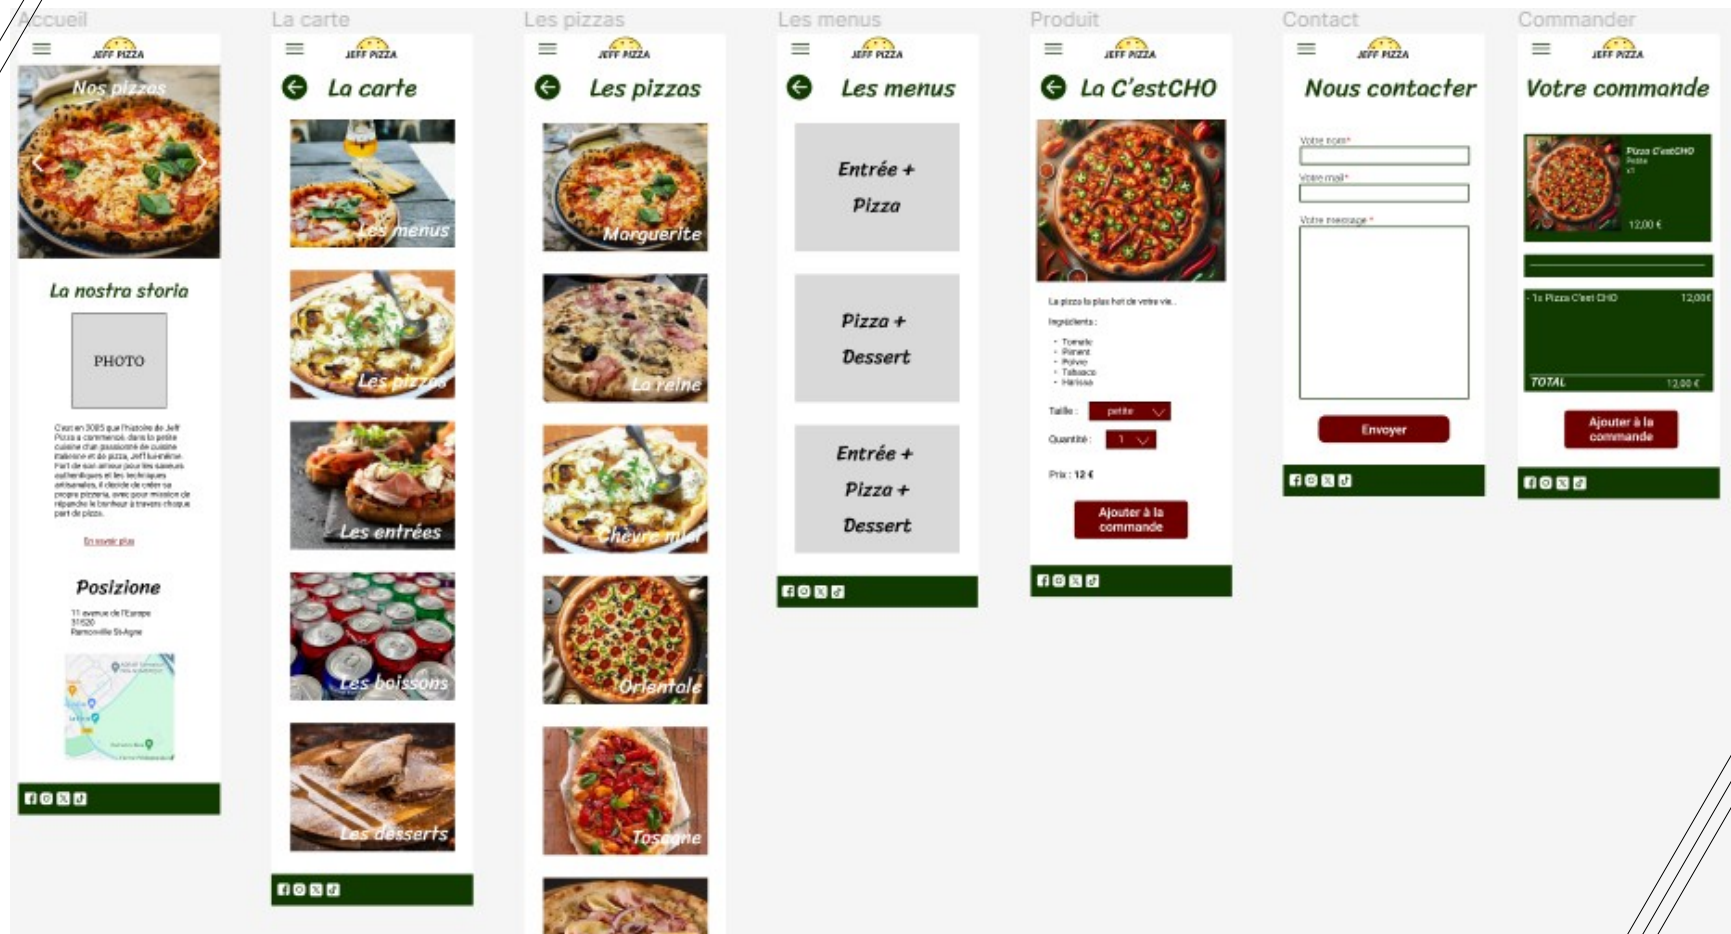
Accueil

JEFF PIZZA

Nos pizzas

La nostra storia

PHOTO

C'est en 2005 que l'histoire de Jeff Pizza a commencé, dans la petite cuisine d'un passionné de cuisine italienne et de pizza, Jeff lui-même. Fort de son amour pour les saveurs authentiques et les techniques artisanales, il décide de créer sa propre pizzeria, avec pour mission de répandre le bonheur à travers chaque part de pizza.

En savoir plus

Posizione

11 avenue de l'Europe
31520
Ramonville St-Agne

La carte

JEFF PIZZA

La carte

Les menus

Les pizzas

Les entrées

Les boissons

Les desserts

Les pizzas

JEFF PIZZA

Les pizzas

Marguerite

La reine

Chèvre miel

Orientale

Toscane

Les menus

JEFF PIZZA

Les menus

Entrée + Pizza

Pizza + Dessert

Entrée + Pizza + Dessert

Produit

JEFF PIZZA

La C'estCHO

La pizza la plus hot de votre vie...

Ingrédients :

- Tomate
- Piment
- Poivre
- Tabasco
- Harissa

Taille : petite

Quantité : 1

Prix : 12 €

Ajouter à la commande

Contact

JEFF PIZZA

Nous contacter

Votre nom*

Votre mail*

Votre message *

Envoyer

Commander

JEFF PIZZA

Votre commande

Pizza C'estCHO
Petite
x1

12,00 €

- 1x Pizza C'est CHO 12,00 €

TOTAL 12,00 €

Ajouter à la commande